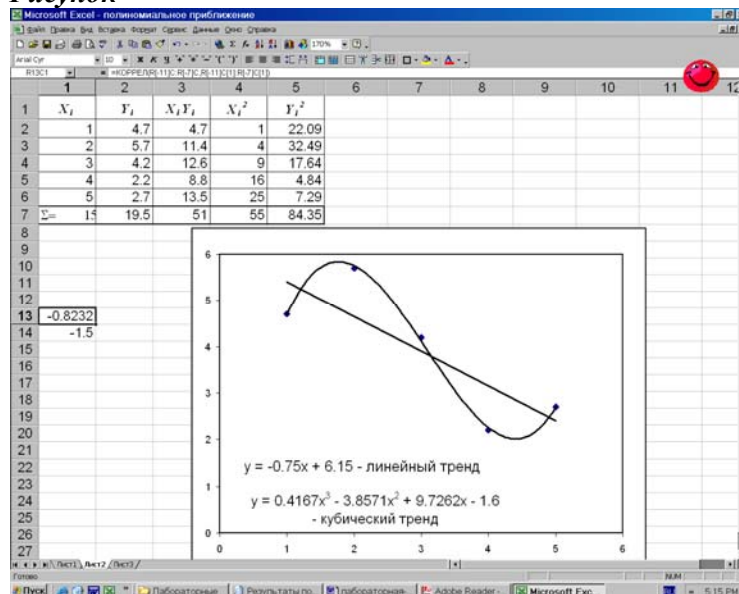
Рисунок

Microsoft Excel - полиномиальное приближение

Файл Правка Вид Вставка Формат Сервис Данные Окно Справка

Arial Cyr 10 170%

R13C1 =КОРРЕЛ(R[-11]C:R[-7]C;R[-11]C[1]:R[-7]C[1])

| | 1 | 2 | 3 | 4 | 5 | 6 | 7 | 8 | 9 | 10 | 11 | 12 |
|---|---|---|---|---|---|---|---|---|---|---|---|---|
| 1 | $X_i$ | $Y_i$ | $X_iY_i$ | $X_i^2$ | $Y_i^2$ | | | | | | | |
| 2 | 1 | 4.7 | 4.7 | 1 | 22.09 | | | | | | | |
| 3 | 2 | 5.7 | 11.4 | 4 | 32.49 | | | | | | | |
| 4 | 3 | 4.2 | 12.6 | 9 | 17.64 | | | | | | | |
| 5 | 4 | 2.2 | 8.8 | 16 | 4.84 | | | | | | | |
| 6 | 5 | 2.7 | 13.5 | 25 | 7.29 | | | | | | | |
| 7 | $\Sigma=$ 15 | 19.5 | 51 | 55 | 84.35 | | | | | | | |
| 13 | -0.8232 | | | | | | | | | | | |
| 14 | -1.5 | | | | | | | | | | | |

6
5
4
3
2
1
0
0 1 2 3 4 5 6

y = -0.75x + 6.15 - линейный тренд

y = 0.4167x$^3$ - 3.8571x$^2$ + 9.7262x - 1.6
- кубический тренд

Лист1 Лист2 Лист3

Готово NUM

Пуск Лабораторные Результаты по лабораторная Adobe Reader Microsoft Exc 5:15 PM